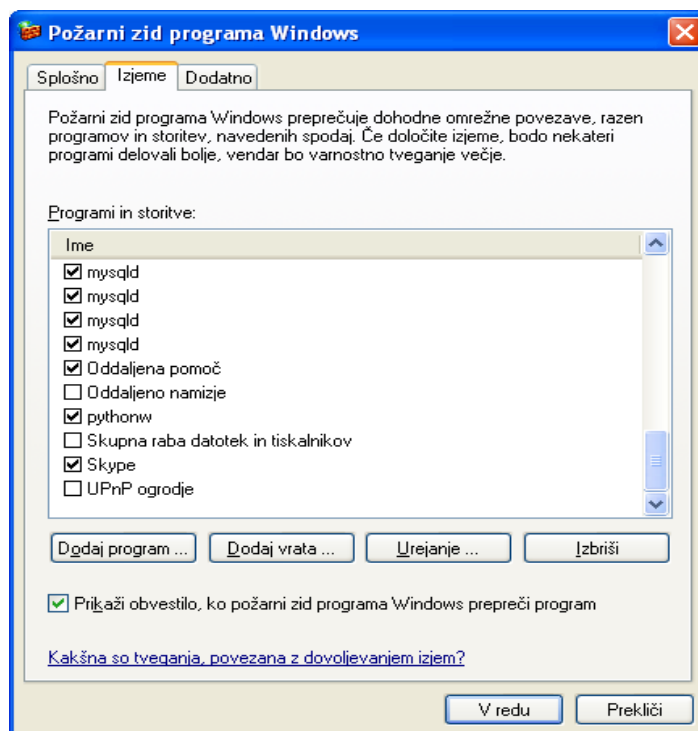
Požarni zid programa Windows

Splošno | Izjeme | Dodatno

Požarni zid programa Windows preprečuje dohodne omrežne povezave, razen programov in storitev, navedenih spodaj. Če določite izjeme, bodo nekateri programi delovali bolje, vendar bo varnostno tveganje večje.

Programi in storitve:

Ime

☑ mysqld
☑ mysqld
☑ mysqld
☑ mysqld
☑ Oddaljena pomoč
☐ Oddaljeno namizje
☑ pythonw
☐ Skupna raba datotek in tiskalnikov
☑ Skype
☐ UPnP ogrodje

Dodaj program ... | Dodaj vrata ... | Urejanje ... | Izbriši

☑ Prikaži obvestilo, ko požarni zid programa Windows prepreči program

Kakšna so tveganja, povezana z dovoljevanjem izjem?

V redu | Prekliči